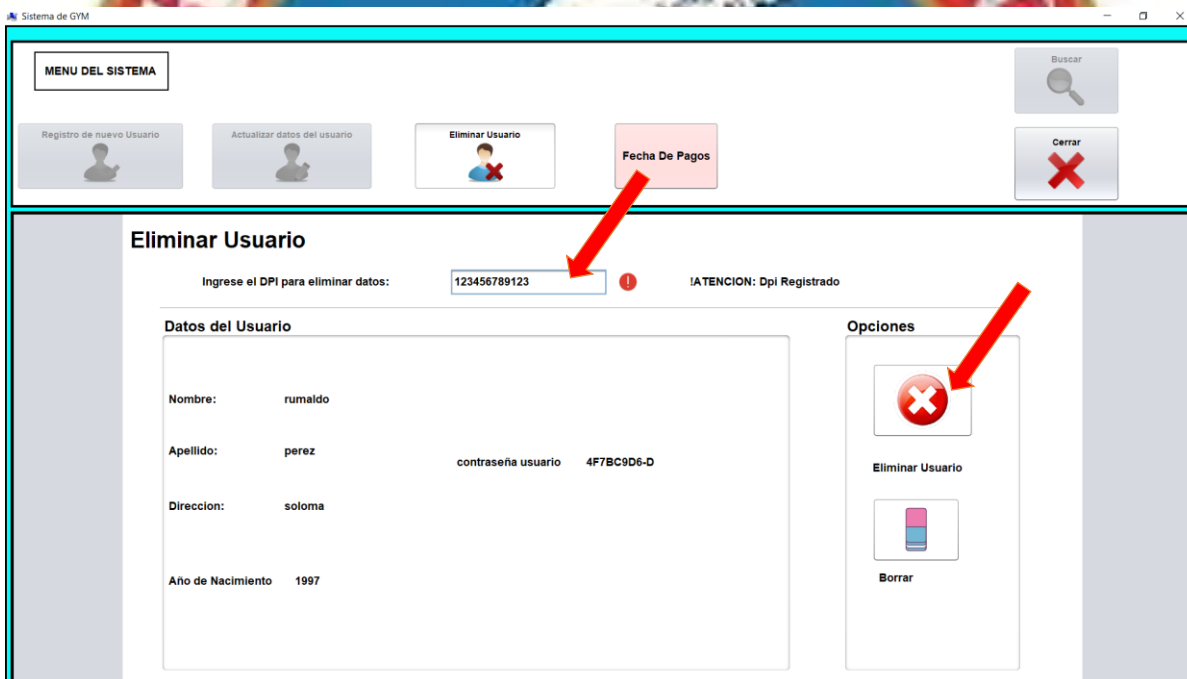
Sistema de GYM

MENU DEL SISTEMA

Buscar

Registro de nuevo Usuario

Actualizar datos del usuario

Eliminar Usuario

Fecha De Pagos

Cerrar

Eliminar Usuario

Ingrese el DPI para eliminar datos: 123456789123

!ATENCION: Dpi Registrado

Datos del Usuario

Opciones

Nombre: rumaldo

Apellido: perez

contraseña usuario 4F7BC9D6-D

Direccion: soloma

Año de Nacimiento 1997

Eliminar Usuario

Borrar